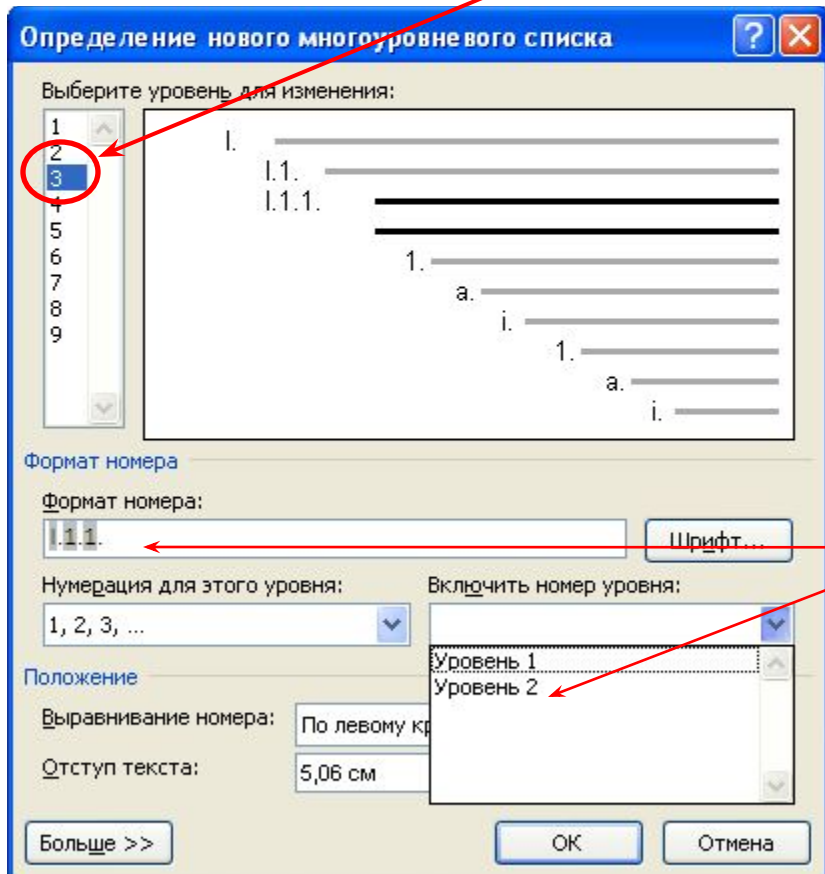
Определение нового многоуровневого списка

Выберите уровень для изменения:

1
2
3
4
5
6
7
8
9

I.
I.1.
I.1.1.
1.
a.
i.
1.
a.
i.

Формат номера

Формат номера:

I.1.1.

Шрифт...

Нумерация для этого уровня:

1, 2, 3, ...

Включить номер уровня:

Уровень 1
Уровень 2

Положение

Выравнивание номера:

По левому кр

Отступ текста:

5,06 см

Больше >>

ОК

Отмена